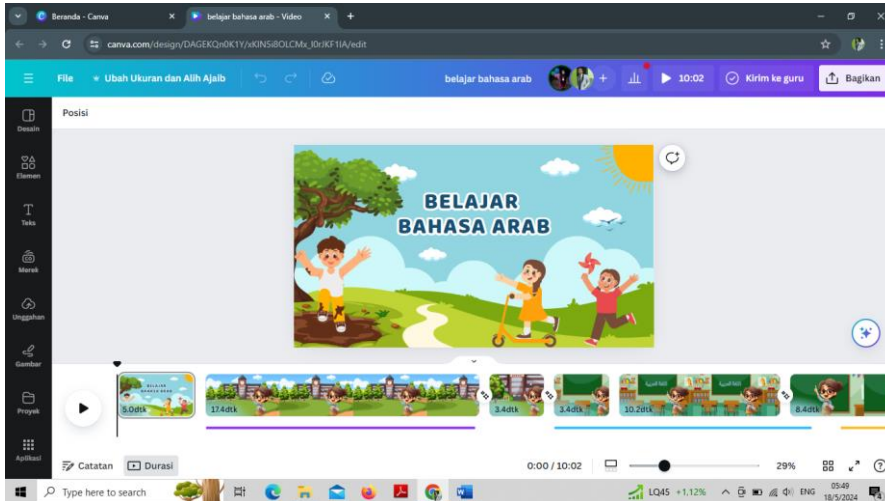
Beranda - Canva
belajar bahasa arab - Video
canva.com/design/DAGEKQn0K1Y/xKINSi8OLCMx_I0rJKF1IA/edit
File
Ubah Ukuran dan Alih Ajaib
belajar bahasa arab
10:02
Kirim ke guru
Bagikan
Desain
Elemen
Teks
Merek
Unggahan
Gambar
Proyek
Aplikasi
Posisi
BELAJAR BAHASA ARAB
9.0dtk
17.4dtk
3.4dtk
3.4dtk
10.2dtk
8.4dtk
Catatan
Durasi
0:00 / 10:02
29%
Type here to search
LQ45 +1,12%
ENG
05:49
18/5/2024